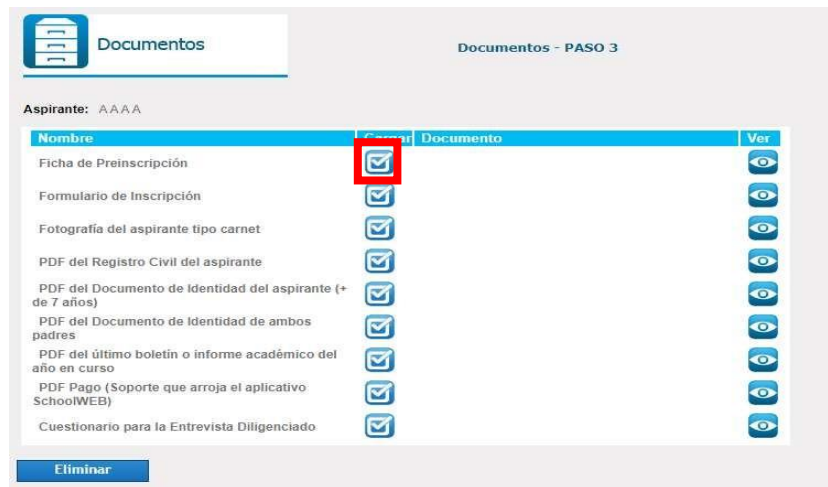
Documentos

Documentos - PASO 3

Aspirante: AAAA

| Nombre | Cargar | Documento | Ver |
|---|---|---|---|
| Ficha de Preinscripción | | | |
| Formulario de Inscripción | | | |
| Fotografía del aspirante tipo carnet | | | |
| PDF del Registro Civil del aspirante | | | |
| PDF del Documento de Identidad del aspirante (+ de 7 años) | | | |
| PDF del Documento de Identidad de ambos padres | | | |
| PDF del último boletín o informe académico del año en curso | | | |
| PDF Pago (Soporte que arroja el aplicativo SchoolWEB) | | | |
| Cuestionario para la Entrevista Diligenciado | | | |

Eliminar